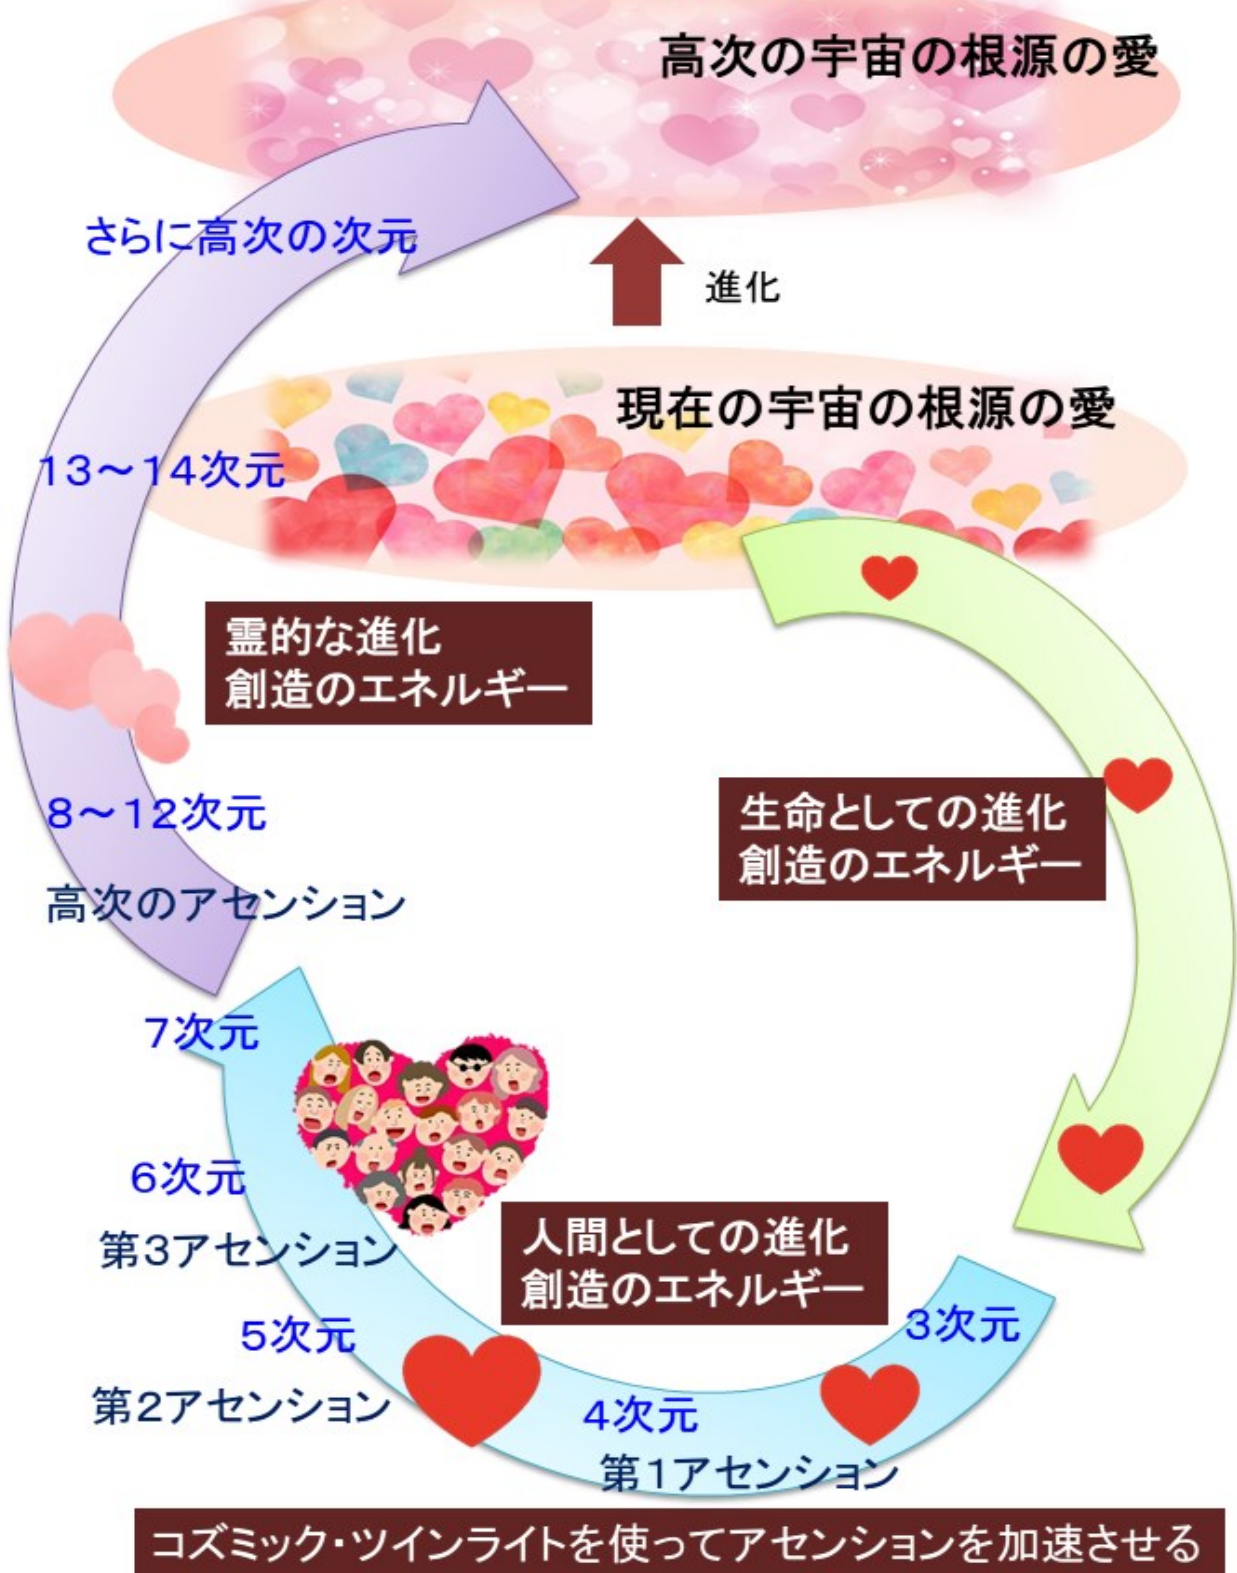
高次の宇宙の根源の愛

さらに高次の次元

進化

現在の宇宙の根源の愛

13～14次元

霊的な進化
創造のエネルギー

8～12次元

高次のアセンション

生命としての進化
創造のエネルギー

7次元

6次元

第3アセンション

人間としての進化
創造のエネルギー

3次元

5次元

第2アセンション

4次元

第1アセンション

コズミック・ツインライトを使ってアセンションを加速させる